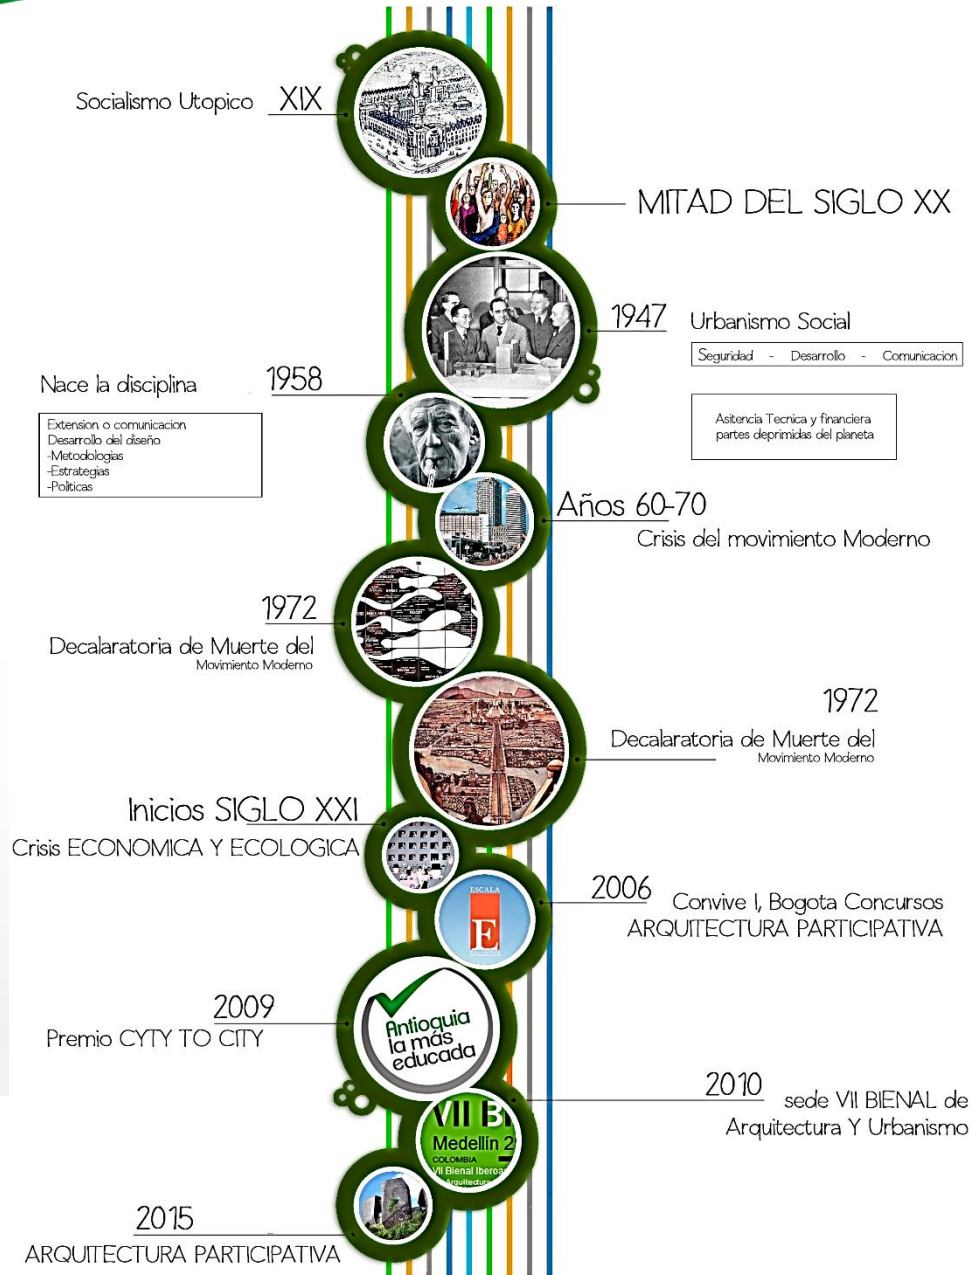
Socialismo Utopico XIX

MITAD DEL SIGLO XX

1947 Urbanismo Social

Seguridad - Desarrollo - Comunicacion

Asitencia Tecnica y financiera partes deprimidas del planeta

Nace la disciplina 1958

Extension o comunicacion
Desarrollo del diseño
-Metodologias
-Estrategias
-Politicas

Años 60-70
Crisis del movimiento Moderno

1972
Decalaratoria de Muerte del
Movimiento Moderno

1972
Decalaratoria de Muerte del
Movimiento Moderno

Inicios SIGLO XXI
Crisis ECONOMICA Y ECOLOGICA

ESCALA
E

2006 Convive I, Bogota Concursos
ARQUITECTURA PARTICIPATIVA

2009
Premio CYTY TO CITY

Antioquia la más educada

2010 sede VII BIENAL de Arquitectura Y Urbanismo

VII Bi
Medellín 2
COLOMBIA
VII Bienal Iberoa
Arquitectura

2015
ARQUITECTURA PARTICIPATIVA